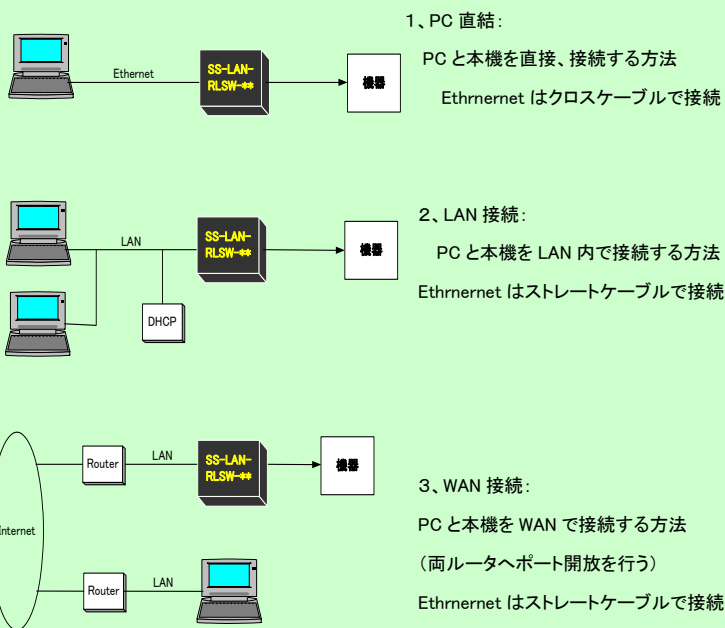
Ethernet

SS-LAN-RLSW-**

機器

1、PC 直結：

PC と本機を直接、接続する方法

Ethrnernet はクロスケーブルで接続

LAN

SS-LAN-RLSW-**

機器

DHCP

2、LAN 接続：

PC と本機を LAN 内で接続する方法

Ethrnernet はストレートケーブルで接続

Internet

Router

LAN

SS-LAN-RLSW-**

機器

Router

LAN

3、WAN 接続：

PC と本機を WAN で接続する方法

（両ルータへポート開放を行う）

Ethrnernet はストレートケーブルで接続